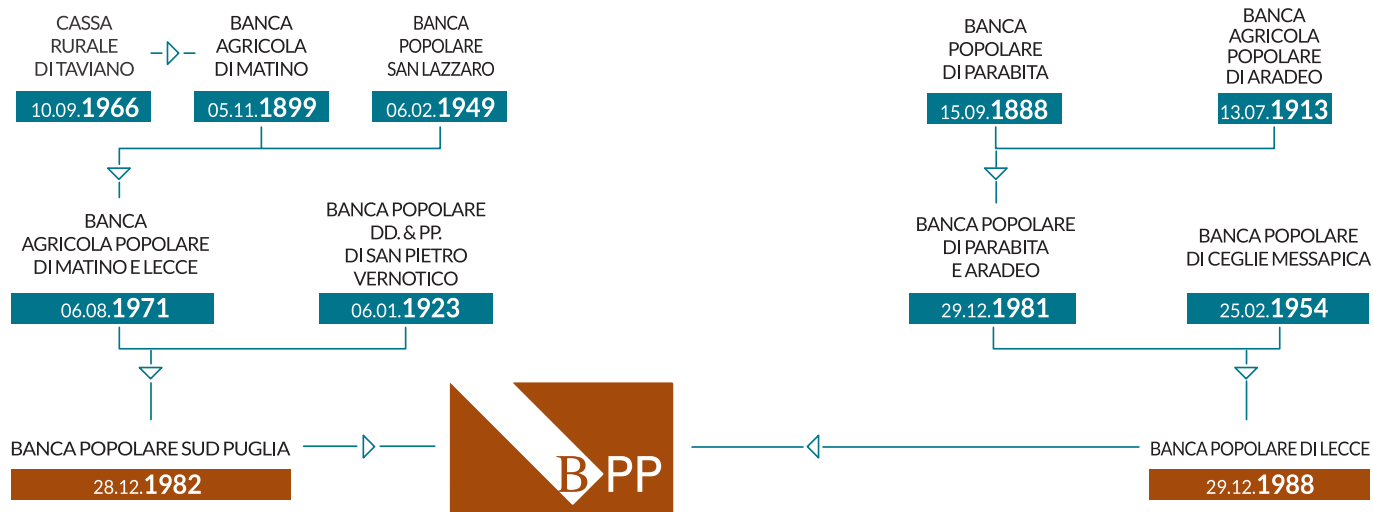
CASSA RURALE DI TAVIANO
10.09.1966

BANCA AGRICOLA DI MATINO
05.11.1899

BANCA POPOLARE SAN LAZZARO
06.02.1949

BANCA AGRICOLA POPOLARE DI MATINO E LECCE
06.08.1971

BANCA POPOLARE DD. & PP. DI SAN PIETRO VERNOTICO
06.01.1923

BANCA POPOLARE SUD PUGLIA
28.12.1982

BANCA POPOLARE DI PARABITA
15.09.1888

BANCA AGRICOLA POPOLARE DI ARADEO
13.07.1913

BANCA POPOLARE DI PARABITA E ARADEO
29.12.1981

BANCA POPOLARE DI CEGLIE MESSAPICA
25.02.1954

BANCA POPOLARE DI LECCE
29.12.1988

BPP